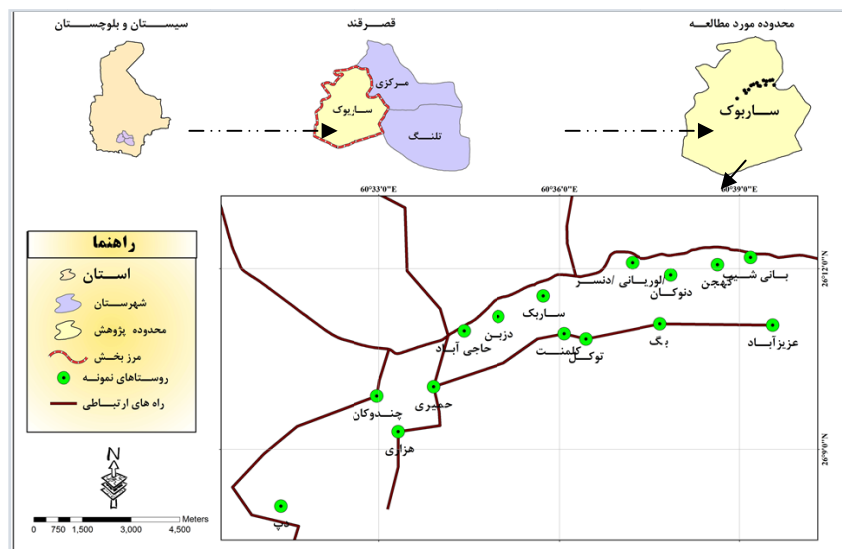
سیستان و بلوچستان

قصرقند

مرکزی

ساربوک

تلنگ

محدوده مورد مطالعه

ساربوک

60°33'0"E

60°36'0"E

60°39'0"E

26°12'0"N

26°9'0"N

راهنما

استان

شهرستان

محدوده پژوهش

مرز بخش

روستاهای نمونه

راه های ارتباطی

بانی شیپ

کهجن

دنوکان

لوریانی /دنسر

ساربک

دزبن

حاجی آباد

عزیزآباد

بگ

توکل

کلمنت

حمیری

چندوکان

هزاری

مپ

N

0 750 1,500 3,000 4,500 Meters